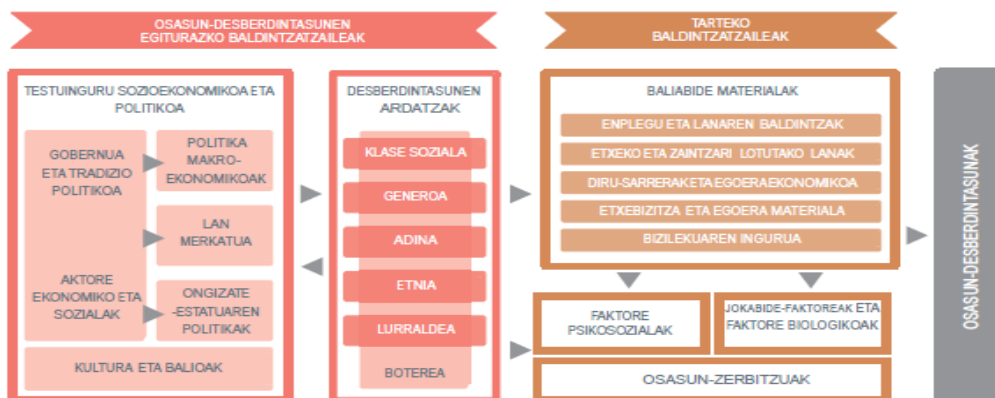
OSASUN-DESBERDINTASUNEN EGITURAZKO BALDINTZATZAILEAK

TARTEKO BALDINTZATZAILEAK

TESTUINGURU SOZIOEKONOMIKOA ETA POLITIKOA

GOBERNUA ETA TRADIZIO POLITIKOA

POLITIKA MAKRO-EKONOMIKOAK

LAN MERKATUA

AKTORE EKONOMIKO ETA SOZIALAK

ONGIZATE-ESTATUAREN POLITIKAK

KULTURA ETA BALIOAK

DESBERDINTASUNEN ARDATZAK

KLASE SOZIALA

GENEROA

ADINA

ETNIA

LURRALDEA

BOTEREA

BALIABIDE MATERIALAK

ENPLEGU ETA LANAREN BALDINTZAK

ETXEKO ETA ZAINTZARI LOTUTAKO LANAK

DIRU-SARRERAK ETA EGOERA EKONOMIKOA

ETXEBIZITZA ETA EGOERA MATERIALA

BIZILEKUAREN INGURUA

FAKTORE PSIKOSOZIALAK

JOKABIDE-FAKTOREAK ETA FAKTORE BIOLOGIKOAK

OSASUN-ZERBITZUAK

OSASUN-DESBERDINTASUNAK